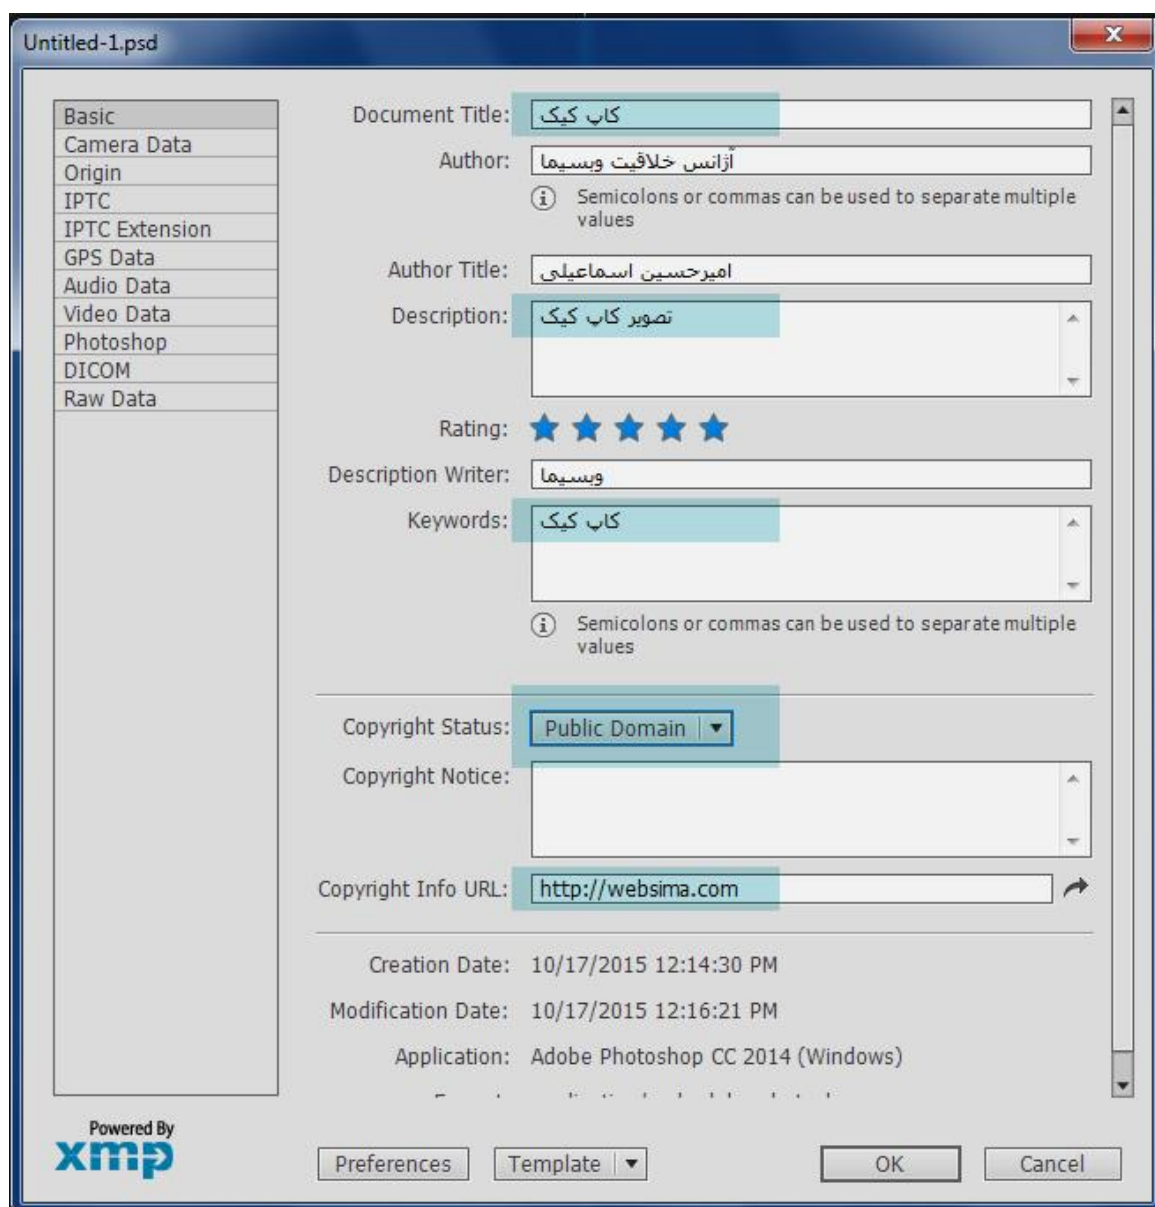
Untitled-1.psd

Basic
Camera Data
Origin
IPTC
IPTC Extension
GPS Data
Audio Data
Video Data
Photoshop
DICOM
Raw Data

Document Title: کاپ کیک
Author: آژانس خلاقیت وبسیما
Semicolons or commas can be used to separate multiple values
Author Title: امیرحسین اسماعیلی
Description: تصویر کاپ کیک
Rating:
Description Writer: وبسیما
Keywords: کاپ کیک
Semicolons or commas can be used to separate multiple values

Copyright Status: Public Domain
Copyright Notice:
Copyright Info URL: http://websima.com

Creation Date: 10/17/2015 12:14:30 PM
Modification Date: 10/17/2015 12:16:21 PM
Application: Adobe Photoshop CC 2014 (Windows)
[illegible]

Powered By xmp

Preferences
Template
OK
Cancel